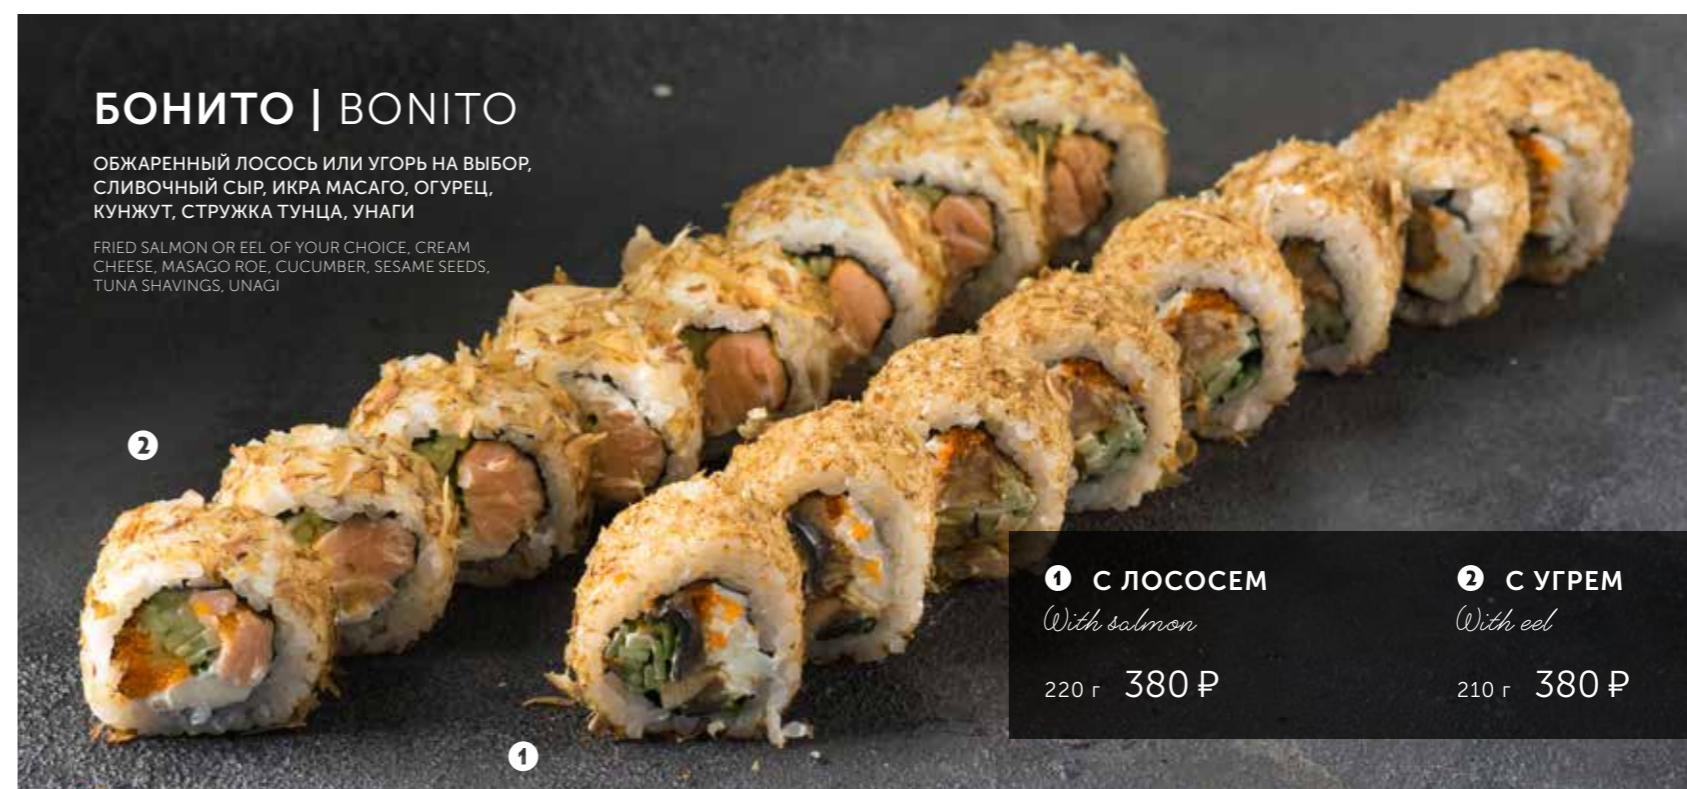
БОНИТО | BONITO

ОБЖАРЕННЫЙ ЛОСОСЬ ИЛИ УГОРЬ НА ВЫБОР, СЛИВОЧНЫЙ СЫР, ИКРА МАСАГО, ОГУРЕЦ, КУНЖУТ, СТРУЖКА ТУНЦА, УНАГИ

FRIED SALMON OR EEL OF YOUR CHOICE, CREAM CHEESE, MASAGO ROE, CUCUMBER, SESAME SEEDS, TUNA SHAVINGS, UNAGI

2

1

1 С ЛОСОСЕМ
With salmon
220 г 380 ₽

2 С УГРЕМ
With eel
210 г 380 ₽